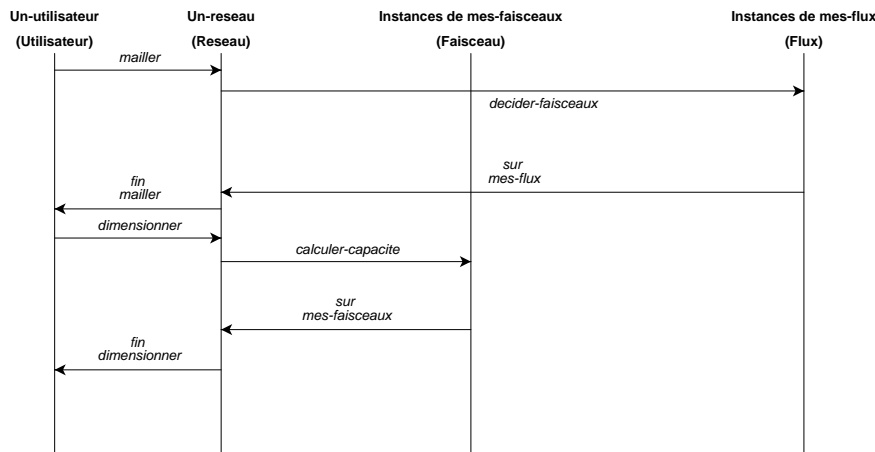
Un-utilisateur
(Utilisateur)

Un-reseau
(Reseau)

Instances de mes-faisceaux
(Faisceau)

Instances de mes-flux
(Flux)

mailler

decider-faisceaux

sur
mes-flux

fin
mailler

dimensionner

calculer-capacite

sur
mes-faisceaux

fin
dimensionner